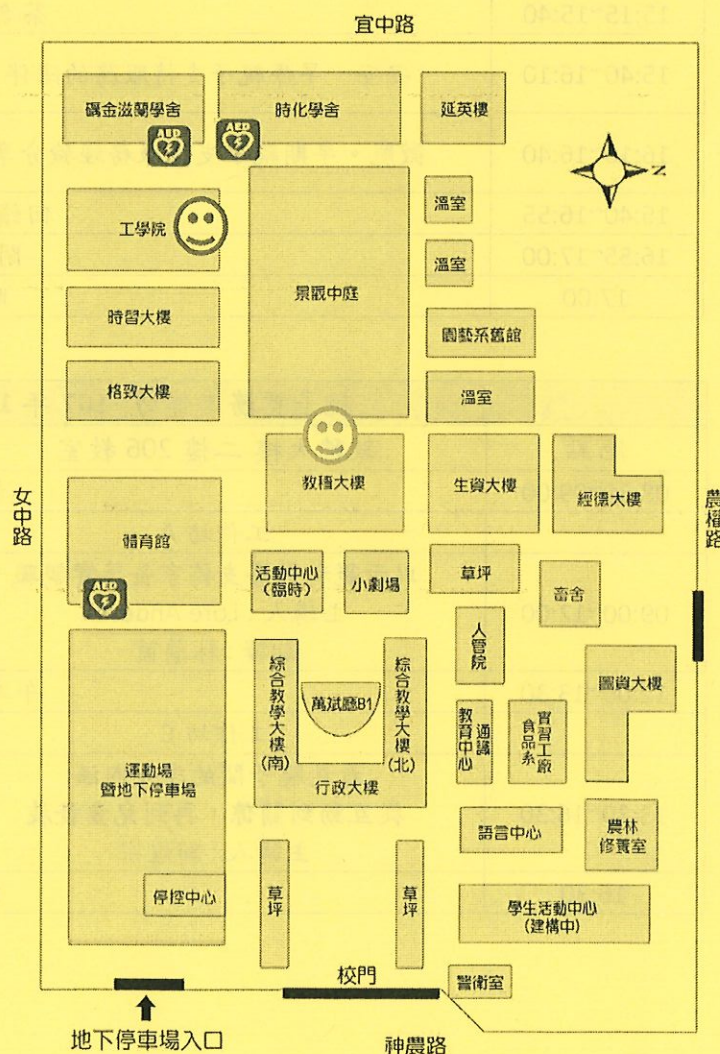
宜中路

碣金滋蘭學舍

時化學舍

延英樓

AED

AED

N

工學院

溫室

溫室

時習大樓

景觀中庭

園藝系舊館

格致大樓

溫室

教穡大樓

生資大樓

經濟大樓

女中路

體育館

農權路

AED

活動中心(福時)

小劇場

草坪

畜舍

人管院

綜合教學大樓(南)

萬斌廳B1

綜合教學大樓(北)

圖資大樓

運動場暨地下停車場

教育中心

通識

食品系

實習工廠

行政大樓

語言中心

農林修護室

停控中心

草坪

草坪

學生活動中心(建構中)

校門

警衛室

地下停車場入口

神農路